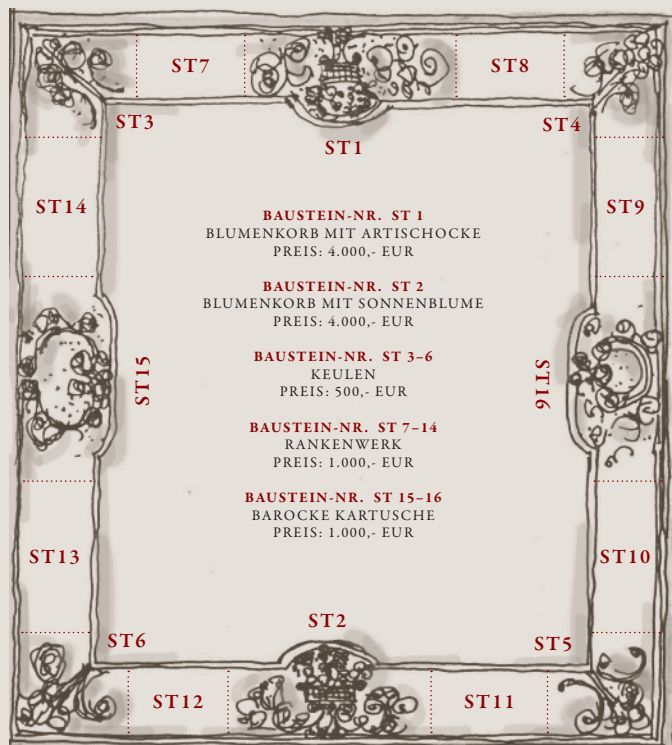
ST7
ST8
ST3
ST4
ST1
ST14
ST9

BAUSTEIN-NR. ST 1
BLUMENKORB MIT ARTISCHOCKE
PREIS: 4.000,- EUR

BAUSTEIN-NR. ST 2
BLUMENKORB MIT SONNENBLUME
PREIS: 4.000,- EUR

BAUSTEIN-NR. ST 3–6
KEULEN
PREIS: 500,- EUR

BAUSTEIN-NR. ST 7–14
RANKENWERK
PREIS: 1.000,- EUR

BAUSTEIN-NR. ST 15–16
BAROCKE KARTUSCHE
PREIS: 1.000,- EUR

ST15
ST16
ST13
ST10
ST2
ST6
ST5
ST12
ST11